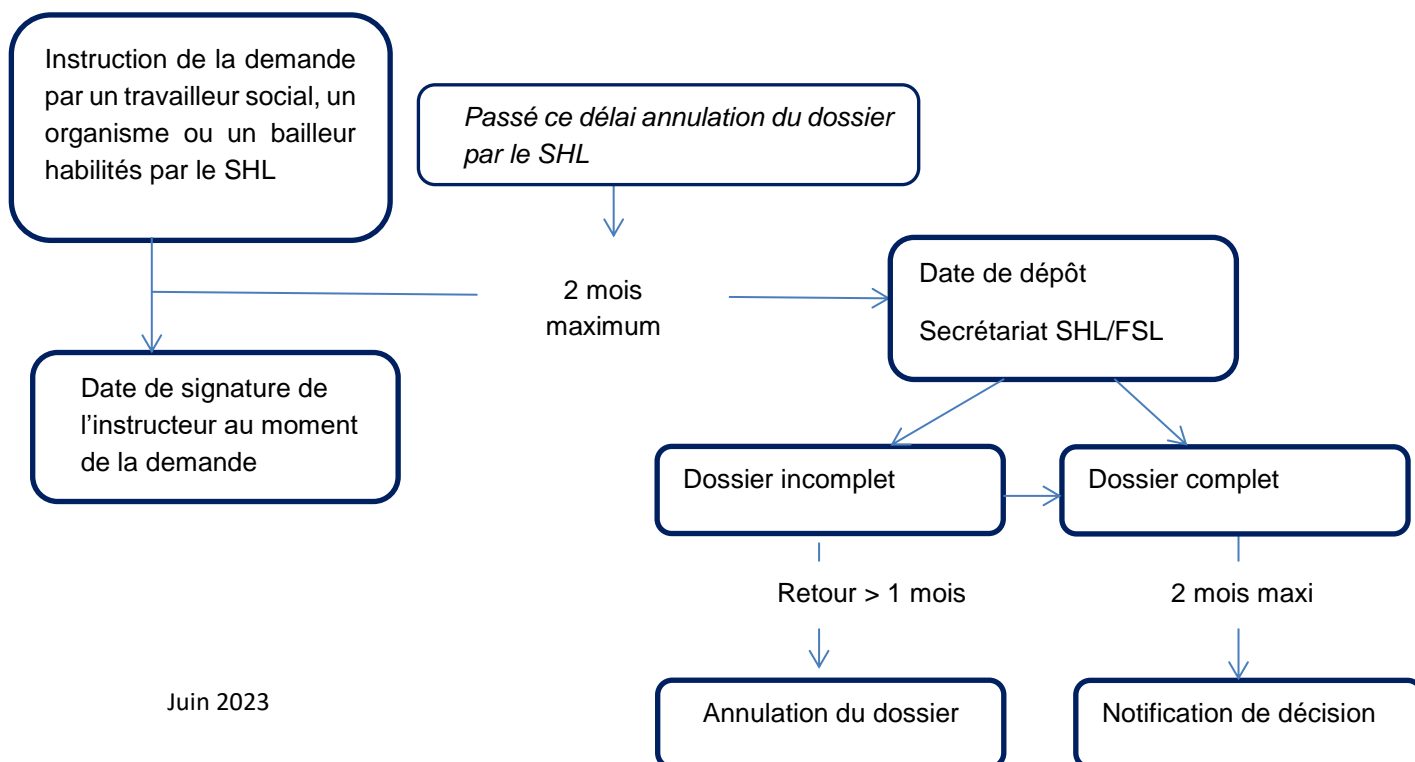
Instruction de la demande par un travailleur social, un organisme ou un bailleur habilités par le SHL

Passé ce délai annulation du dossier par le SHL

2 mois maximum

Date de dépôt

Secrétariat SHL/FSL

Date de signature de l'instructeur au moment de la demande

Dossier incomplet

Dossier complet

Retour > 1 mois

2 mois maxi

Juin 2023

Annulation du dossier

Notification de décision